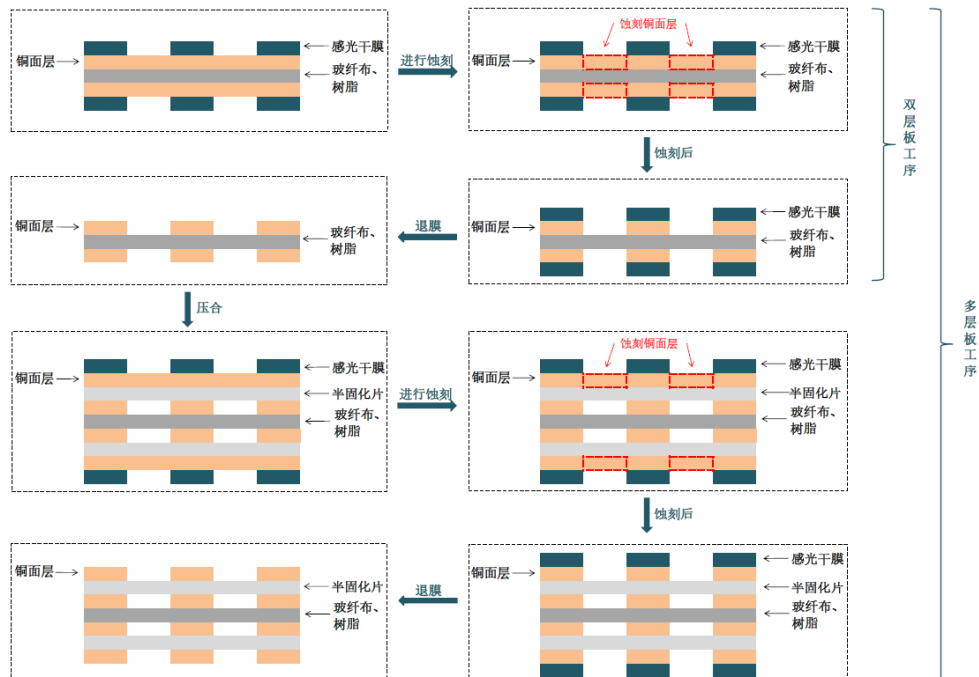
铜面层
感光干膜
玻纤布、树脂

进行蚀刻

蚀刻铜面层
铜面层
感光干膜
玻纤布、树脂

双层板工序

蚀刻后

铜面层
玻纤布、树脂

退膜

铜面层
感光干膜
玻纤布、树脂

压合

多层板工序

铜面层
感光干膜
半固化片
玻纤布、树脂

进行蚀刻

蚀刻铜面层
铜面层
感光干膜
半固化片
玻纤布、树脂

蚀刻后

铜面层
半固化片
玻纤布、树脂

退膜

铜面层
感光干膜
半固化片
玻纤布、树脂